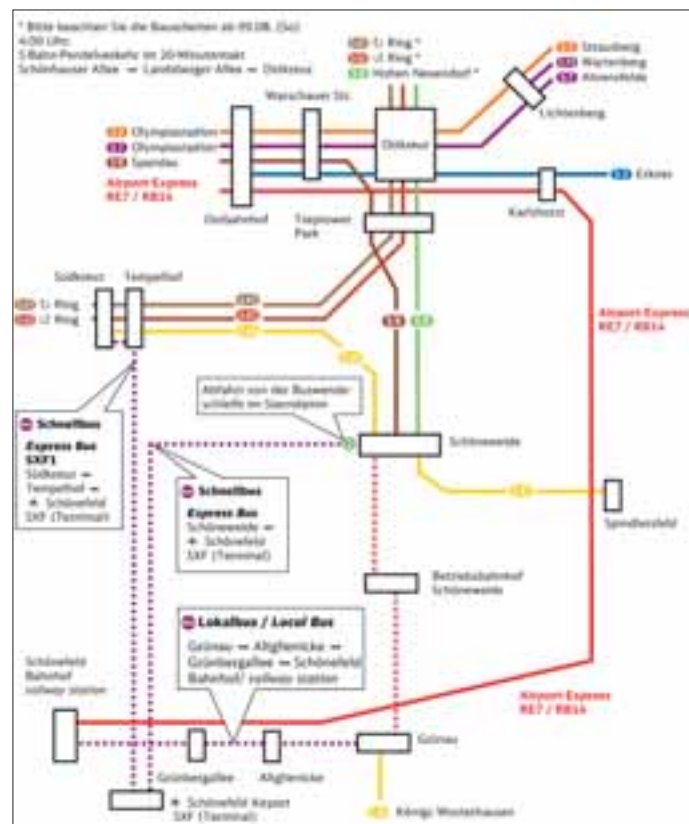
* Bitte beachten Sie die Bauarbeiten ab 05.08. (Sa)
4:00 Uhr:
S-Bahn-Pendelverkehr im 20-Minutentakt
Schönhauser Allee ↔ Landsberger Allee ↔ Ostkreuz

S41 Ring *
S42 Ring *
S8 Hohen Neuendorf *

S5 Strausberg
S7 Wartenberg
S75 Ahrensfelde

Lichtenberg

Warschauer Str.

S5 Olympiastadion
S7 Olympiastadion
S75 Spandau

Ostkreuz

Airport Express
RE7 / RB14

Ostbahnhof

S3 Erkner

Karlshorst

Treptower Park

Südkreuz
Tempelhof

S41 Ring
S42 Ring

S45
S46
S47

S9
S8

Airport Express
RE7 / RB14

S9

Abfahrt von der Buswendeschleife im Sterndamm

Schöneweide

Schnellbus
Express Bus
SXF1
Südkreuz ↔ Tempelhof ↔ ✈ Schönefeld SXF (Terminal)

Schnellbus
Express Bus
Schöneweide ↔ ✈ Schönefeld SXF (Terminal)

S47

Spindlersfeld

Betriebsbahnhof Schöneweide

Lokalbus / Local Bus
Grünau ↔ Altglienicke ↔ Grünbergallee ↔ Schönefeld Bahnhof/ railway station

Schönefeld Bahnhof railway station

Airport Express
RE7 / RB14

Grünau

Grünbergallee

Altglienicke

✈ Schönefeld Airport SXF (Terminal)

S46 Königs Wusterhausen